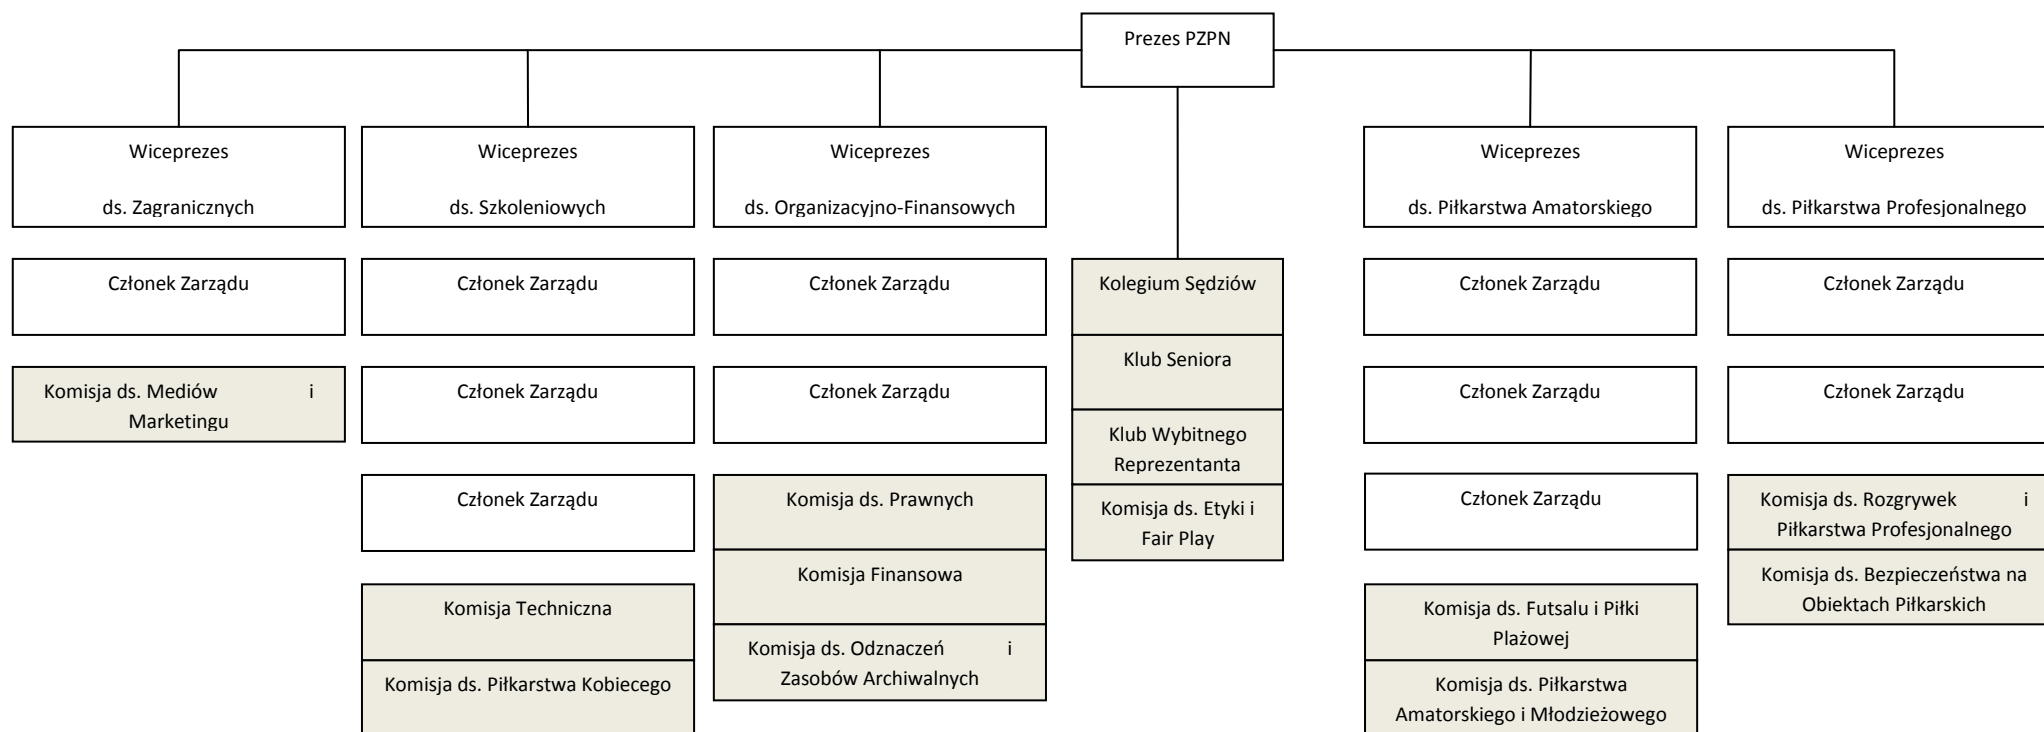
Prezes PZPN

Wiceprezes

ds. Zagranicznych

Członek Zarządu

Komisja ds. Mediów i Marketingu

Wiceprezes

ds. Szkoleniowych

Członek Zarządu

Członek Zarządu

Członek Zarządu

Komisja Techniczna

Komisja ds. Piłkarstwa Kobiecego

Wiceprezes

ds. Organizacyjno-Finansowych

Członek Zarządu

Członek Zarządu

Komisja ds. Prawnych

Komisja Finansowa

Komisja ds. Odznaczeń i Zasobów Archiwalnych

Kolegium Sędziów

Klub Seniora

Klub Wybitnego Reprezentanta

Komisja ds. Etyki i Fair Play

Wiceprezes

ds. Piłkarstwa Amatorskiego

Członek Zarządu

Członek Zarządu

Członek Zarządu

Komisja ds. Futsalu i Piłki Plażowej

Komisja ds. Piłkarstwa Amatorskiego i Młodzieżowego

Wiceprezes

ds. Piłkarstwa Profesjonalnego

Członek Zarządu

Członek Zarządu

Komisja ds. Rozgrywek i Piłkarstwa Profesjonalnego

Komisja ds. Bezpieczeństwa na Obiektach Piłkarskich